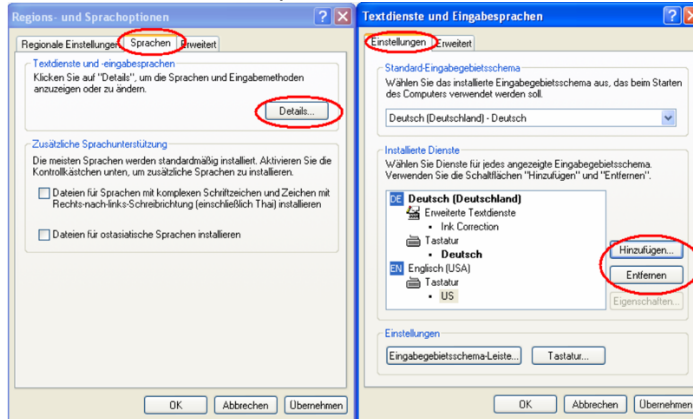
Regions- und Sprachoptionen

?

X

Regionale Einstellungen

Sprachen

Erweitert

Textdienste und -eingabesprachen

Klicken Sie auf "Details", um die Sprachen und Eingabemethoden anzuzeigen oder zu ändern.

Details...

Zusätzliche Sprachunterstützung

Die meisten Sprachen werden standardmäßig installiert. Aktivieren Sie die Kontrollkästchen unten, um zusätzliche Sprachen zu installieren.

Dateien für Sprachen mit komplexen Schriftzeichen und Zeichen mit Rechts-nach-links-Schreibrichtung (einschließlich Thai) installieren

Dateien für ostasiatische Sprachen installieren

OK

Abbrechen

Übernehmen

Textdienste und Eingabesprachen

?

X

Einstellungen

Erweitert

Standard-Eingabegebietsschema

Wählen Sie das installierte Eingabegebietsschema aus, das beim Starten des Computers verwendet werden soll.

Deutsch (Deutschland) - Deutsch

Installierte Dienste

Wählen Sie Dienste für jedes angezeigte Eingabegebietsschema. Verwenden Sie die Schaltflächen "Hinzufügen" und "Entfernen".

DE Deutsch (Deutschland)

Erweiterte Textdienste

• Ink Correction

Tastatur

• Deutsch

EN Englisch (USA)

Tastatur

• US

Hinzufügen...

Entfernen

Eigenschaften...

Einstellungen

Eingabegebietsschema-Leiste...

Tastatur...

OK

Abbrechen

Übernehmen